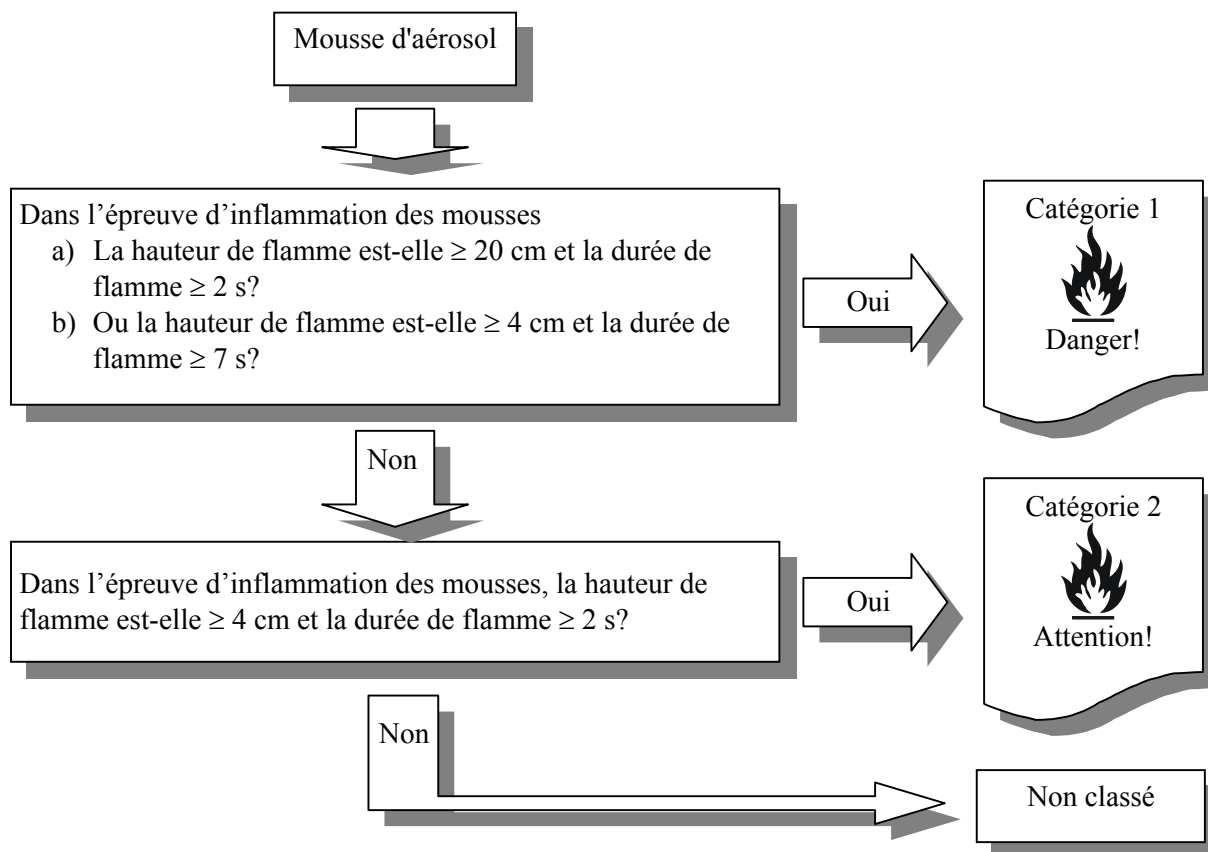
Mousse d'aérosol

Dans l’épreuve d’inflammation des mousses
a) La hauteur de flamme est-elle $\geq 20$ cm et la durée de flamme $\geq 2$ s?
b) Ou la hauteur de flamme est-elle $\geq 4$ cm et la durée de flamme $\geq 7$ s?

Oui

Catégorie 1
Danger!

Non

Dans l’épreuve d’inflammation des mousses, la hauteur de flamme est-elle $\geq 4$ cm et la durée de flamme $\geq 2$ s?

Oui

Catégorie 2
Attention!

Non

Non classé